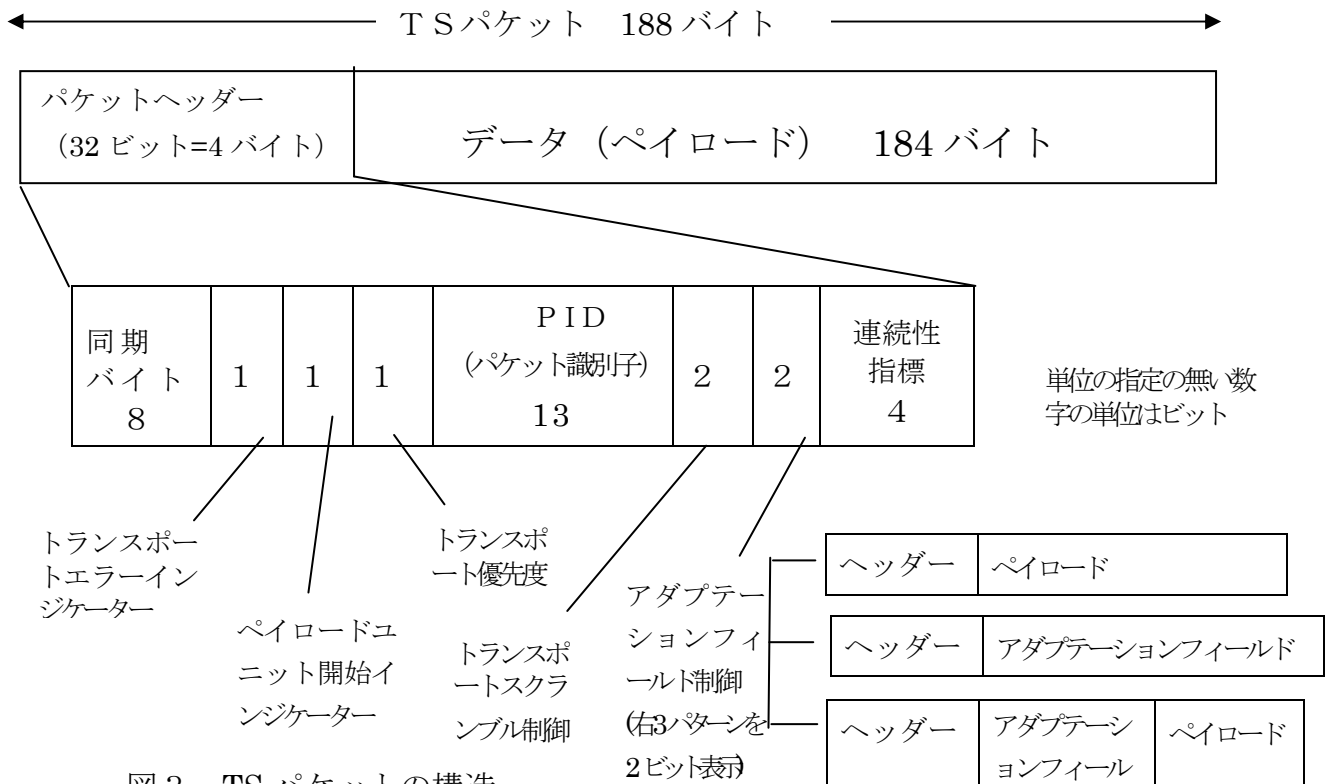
ＴＳパケット　188 バイト

パケットヘッダー
（32 ビット=4 バイト）

データ（ペイロード）　184 バイト

| 同期バイト 8 | 1 | 1 | 1 | ＰＩＤ (パケット識別子) 13 | 2 | 2 | 連続性指標 4 |
|---|---|---|---|---|---|---|---|

単位の指定の無い数字の単位はビット

トランスポートエラーインジケーター

ペイロードユニット開始インジケーター

トランスポート優先度

トランスポートスクランブル制御

アダプテーションフィールド制御(右3パターンを2ビット表示)

| ヘッダー | ペイロード |
|---|---|

| ヘッダー | アダプテーションフィールド |
|---|---|

| ヘッダー | アダプテーションフィール | ペイロード |
|---|---|---|

図３　TS パケットの構造